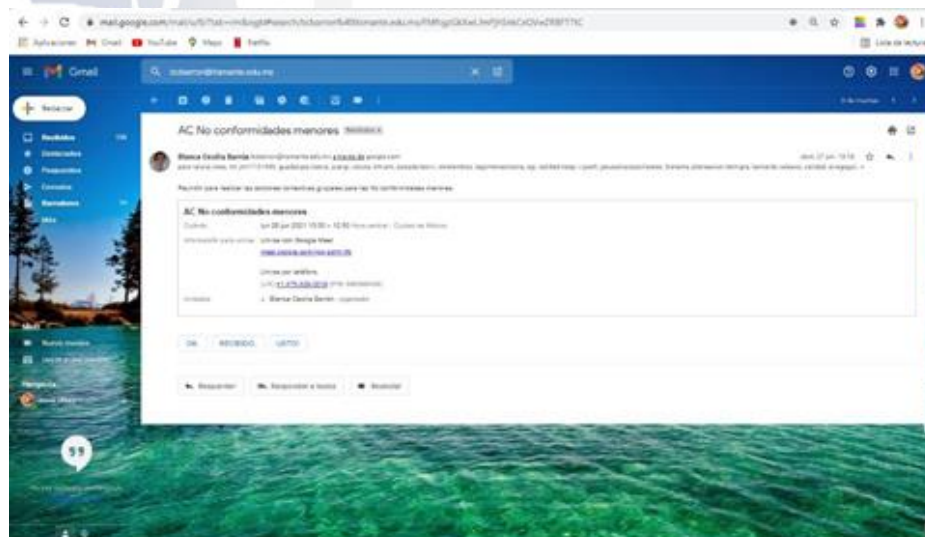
mail.google.com/mail/u/0/?tab=rm&ogbl#search/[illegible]

Aplicaciones Gmail YouTube Maps Netflix

Lista de lectura

Gmail

Redactar

Recibidos

Destacados

Pospuestos

Enviados

Borradores

Más

Meet

Nueva reunión

Unirse a una reunión

Hangouts

AC No conformidades menores Recibidos

Blanca Cecilia Barrón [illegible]

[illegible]

Reunión para realizar las acciones correctivas grupales para las No conformidades menores

AC No conformidades menores

Cuándo lun 28 jun 2021 10:30 – 12:30 Hora central - Ciudad de México

Información para unirse Unirse con Google Meet

meet.google.com/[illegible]

Unirse por teléfono

(US) +1 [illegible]

Invitados Blanca Cecilia Barrón - organizador

OK RECIBIDO LISTO

Responder Responder a todos Reenviar